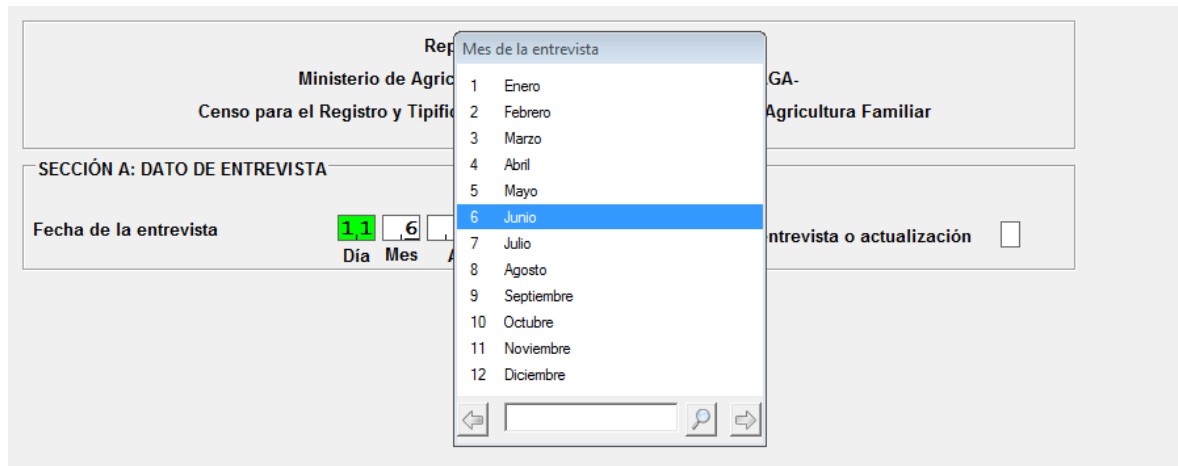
Rep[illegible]
Ministerio de Agric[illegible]GA-
Censo para el Registro y Tipific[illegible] Agricultura Familiar

SECCIÓN A: DATO DE ENTREVISTA

Fecha de la entrevista 1 1 6 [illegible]
Día Mes A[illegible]

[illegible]ntrevista o actualización

Mes de la entrevista

1 Enero
2 Febrero
3 Marzo
4 Abril
5 Mayo
6 Junio
7 Julio
8 Agosto
9 Septiembre
10 Octubre
11 Noviembre
12 Diciembre